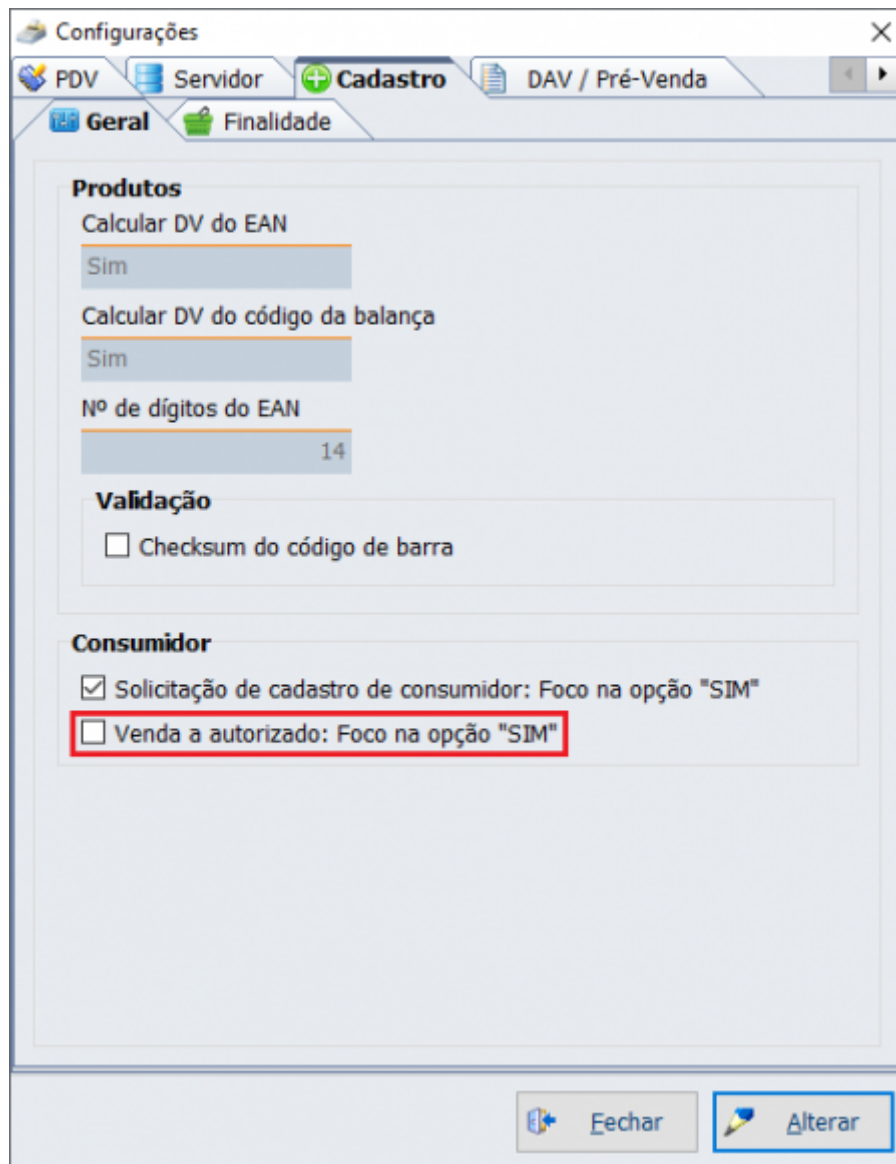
Configurações

PDV | Servidor | Cadastro | DAV / Pré-Venda

Geral | Finalidade

Produtos

Calcular DV do EAN

Sim

Calcular DV do código da balança

Sim

Nº de dígitos do EAN

14

Validação

☐ Checksum do código de barra

Consumidor

☑ Solicitação de cadastro de consumidor: Foco na opção "SIM"

☐ Venda a autorizado: Foco na opção "SIM"

Fechar

Alterar